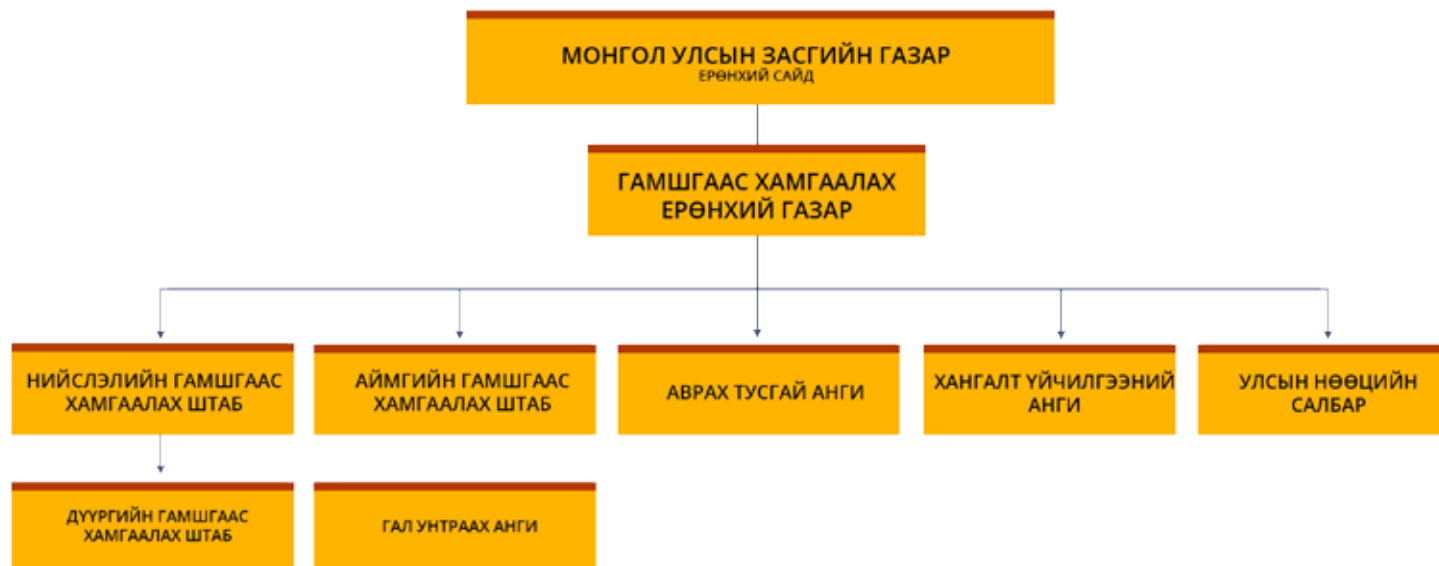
МОНГОЛ УЛСЫН ЗАСГИЙН ГАЗАР
ЕРӨНХИЙ САЙД

ГАМШГААС ХАМГААЛАХ ЕРӨНХИЙ ГАЗАР

НИЙСЛЭЛИЙН ГАМШГААС ХАМГААЛАХ ШТАБ

АЙМГИЙН ГАМШГААС ХАМГААЛАХ ШТАБ

АВРАХ ТУСГАЙ АНГИ

ХАНГАЛТ ҮЙЧИЛГЭЭНИЙ АНГИ

УЛСЫН НӨӨЦИЙН САЛБАР

ДҮҮРГИЙН ГАМШГААС ХАМГААЛАХ ШТАБ

ГАЛ УНТРААХ АНГИ